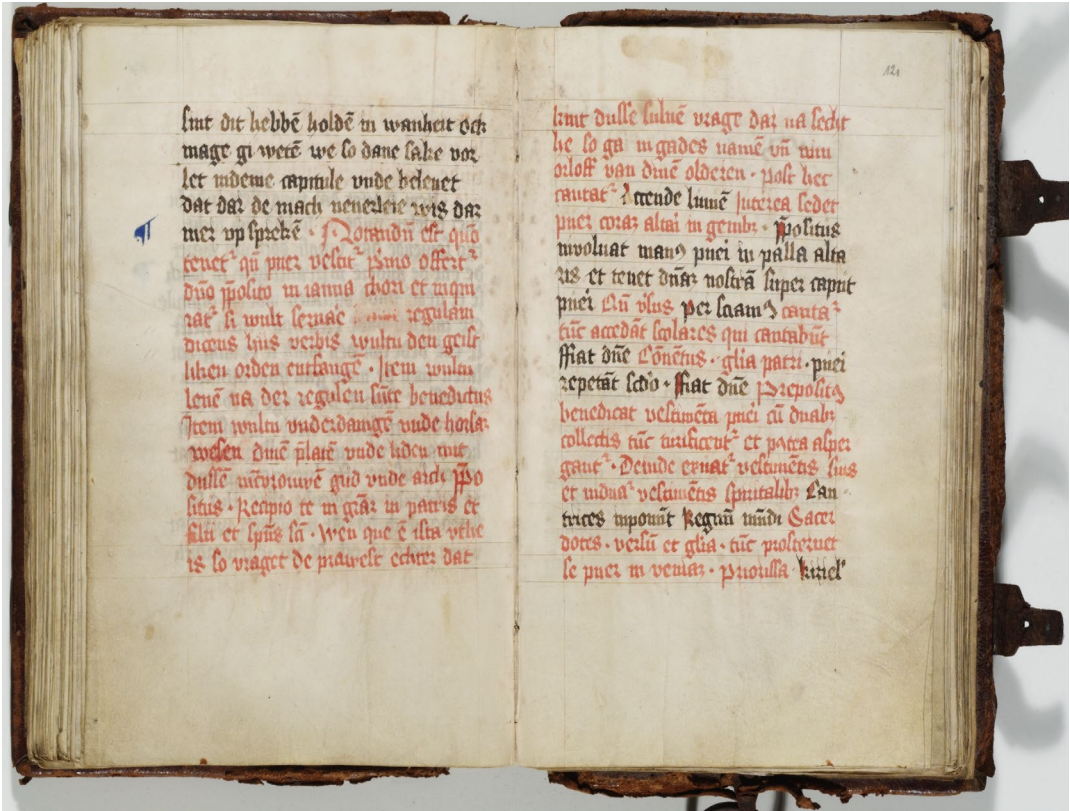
sint dit hebbē holdē in warheit och mage gi wetē we so dane sake vor let ideme capitule vnde bekenet dat dat de mach vnerlere wis dar met up sprekē · Notandū est quod tenet qū puer velat̄ primo offert̄ dūo posito in manus dom et manus sit si wult seruac̄ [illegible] regulam dicens his verbis wultu den geistliken orden entfangē · Item wultu lenē na der regulen sūte benedictus Item wultu vnderdanigē vnde horsamwesen dine plate vnde liden mit dussē iuncvrowē guid vnde arch · Positus · Recipio te in grāa in patris et filii et spūs sā · Wen que ē ista vrlhe is so vraget de prawest echter dat

sint dusse suluē vraget dat na secht he so ga in gades namē vñ nim orloff van dinē olderen · post hec cantat̄ · Deinde lumē iusticia sedet puer coram altari in genibꝰ · positus involuat manꝰ puer in palla altaris et tenet dñs nostrā super caput pueri Cū vlus · per scāmꝰ cantatur accedāt scolares qui cantabūt ffiat dñe Cōnetus · glia patri · pueri repetāt sedo · ffiat dñe · Prepositꝰ benedicat vestimēta pueri cū dualꝰ collectis tūc tunsicerūt et patres aspergant · Deinde exuat̄ vestimēnts suis et induat̄ vestimēnts spiritalibꝰ · Cantrices imponūt Regnū mūdi · Sacerdotes · versū et glia · tūc prosternet se puer in veniā · puolla · kniel